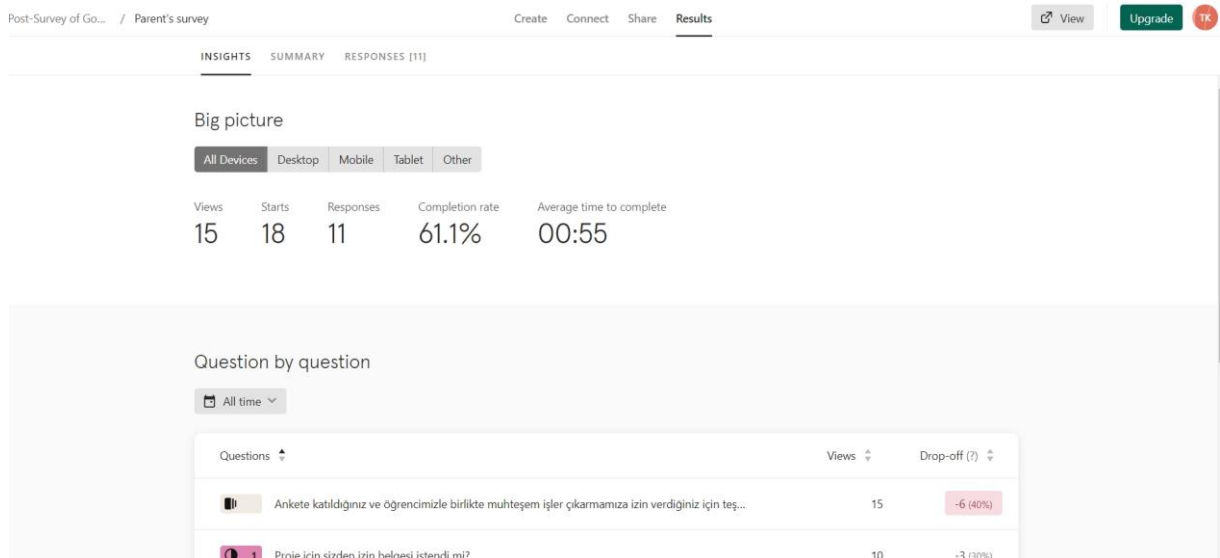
Post-Survey of Go... / Parent's survey

Create Connect Share Results

View Upgrade TK

INSIGHTS SUMMARY RESPONSES [11]

Big picture

All Devices Desktop Mobile Tablet Other

Views 15
Starts 18
Responses 11
Completion rate 61.1%
Average time to complete 00:55

Question by question

All time

| Questions | Views | Drop-off (?) |
|---|---|---|
| Ankete katıldığınız ve öğrencimizle birlikte muhteşem işler çıkarmamıza izin verdiğiniz için teş... | 15 | -6 (40%) |
| 1 Proje için sizden izin belgesi istendi mi? | 10 | -3 (30%) |